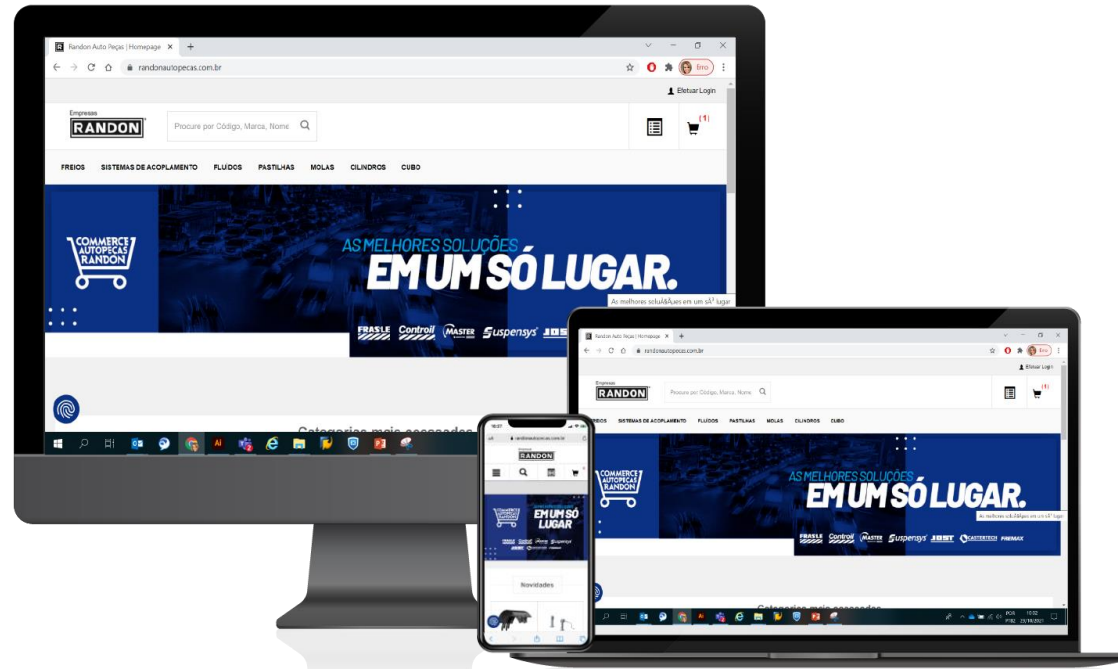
Randon Auto Peças | Homepage
randonautopecas.com.br
Erro
Efetuar Login
Empresas
RANDON
Procure por Código, Marca, Nome
(1)
FREIOS SISTEMAS DE ACOPLAMENTO FLUÍDOS PASTILHAS MOLAS CILINDROS CUBO
COMMERCE AUTOPEÇAS RANDON
AS MELHORES SOLUÇÕES
EM UM SÓ LUGAR.
As melhores soluÃ§Ãµes em um sÃ³ lugar
FRASLE Controil MASTER Suspensys JOST
Categorias mais acessadas

Randon Auto Peças | Homepage
randonautopecas.com.br
Erro
Efetuar Login
Empresas
RANDON
Procure por Código, Marca, Nome
(1)
FREIOS SISTEMAS DE ACOPLAMENTO FLUÍDOS PASTILHAS MOLAS CILINDROS CUBO
COMMERCE AUTOPEÇAS RANDON
AS MELHORES SOLUÇÕES
EM UM SÓ LUGAR.
As melhores soluÃ§Ãµes em um sÃ³ lugar
FRASLE Controil MASTER Suspensys JOST CASTERTECH FREMAX
Categorias mais acessadas
POR PTB2 10:02 23/10/2021

10:27
randonautopecas.com.br
RANDON
EM UM SÓ LUGAR
FRASLE Controil MASTER Suspensys JOST
Novidades